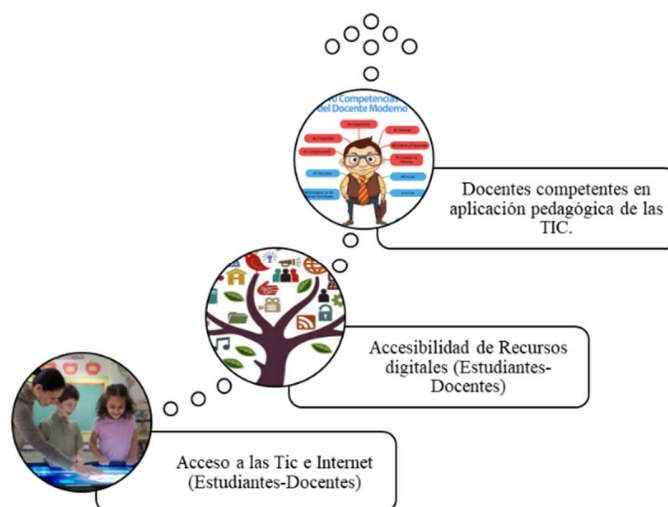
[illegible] Competencias del Docente Moderno

Docentes competentes en aplicación pedagógica de las TIC.

Accesibilidad de Recursos digitales (Estudiantes-Docentes)

Acceso a las Tic e Internet (Estudiantes-Docentes)